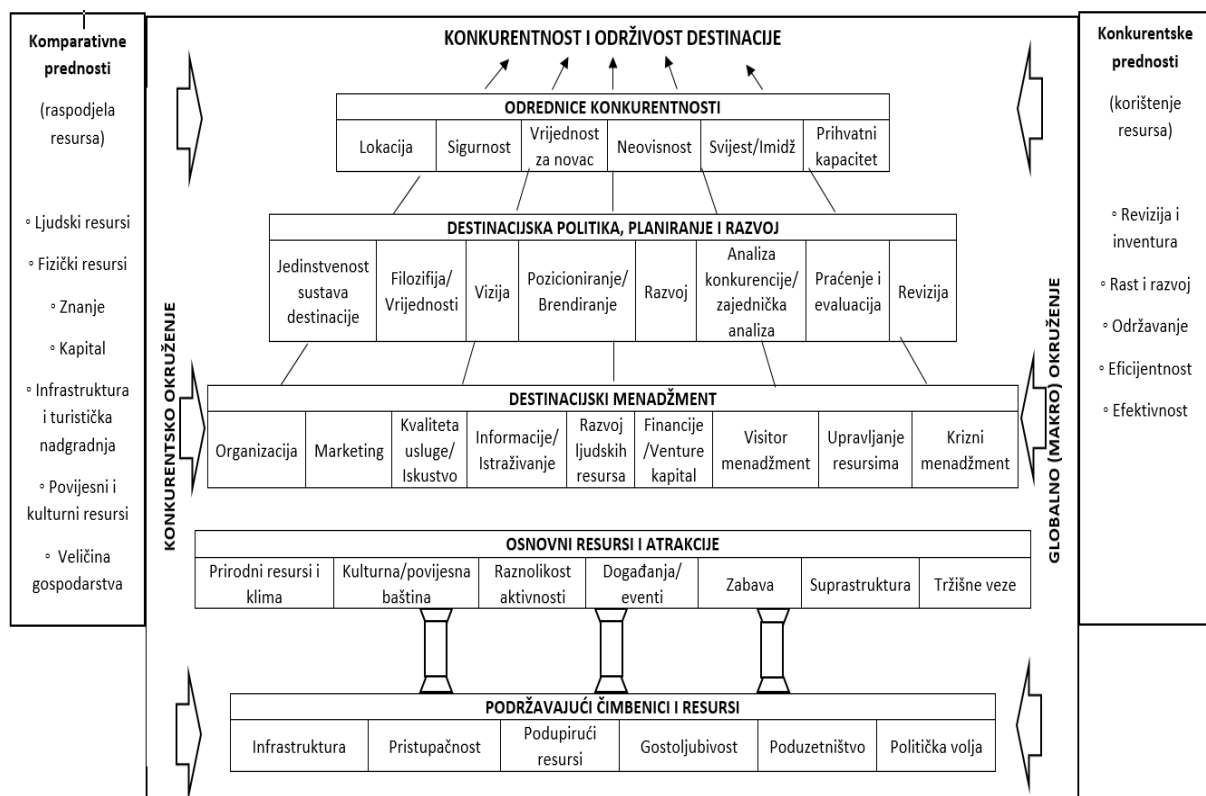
Komparativne prednosti

(raspodjela resursa)

◦ Ljudski resursi

◦ Fizički resursi

◦ Znanje

◦ Kapital

◦ Infrastruktura i turistička nadgradnja

◦ Povijesni i kulturni resursi

◦ Veličina gospodarstva

KONKURENTNOST I ODRŽIVOST DESTINACIJE

ODREDNICE KONKURENTNOSTI

| Lokacija | Sigurnost | Vrijednost za novac | Neovisnost | Svijest/Imidž | Prihvatni kapacitet |
|---|---|---|---|---|---|

DESTINACIJSKA POLITIKA, PLANIRANJE I RAZVOJ

| Jedinstvenost sustava destinacije | Filozifija/ Vrijednosti | Vizija | Pozicioniranje/ Brendiranje | Razvoj | Analiza konkurencije/ zajednička analiza | Praćenje i evaluacija | Revizija |
|---|---|---|---|---|---|---|---|

KONKURENTSKO OKRUŽENJE

DESTINACIJSKI MENADŽMENT

| Organizacija | Marketing | Kvaliteta usluge/ Iskustvo | Informacije/ Istraživanje | Razvoj ljudskih resursa | Financije /Venture kapital | Visitor menadžment | Upravljanje resursima | Krizni menadžment |
|---|---|---|---|---|---|---|---|---|

OSNOVNI RESURSI I ATRAKCIJE

| Prirodni resursi i klima | Kulturna/povijesna baština | Raznolikost aktivnosti | Događanja/ eventi | Zabava | Suprastruktura | Tržišne veze |
|---|---|---|---|---|---|---|

PODRŽAVAJUĆI ČIMBENICI I RESURSI

| Infrastruktura | Pristupačnost | Podupirući resursi | Gostoljubivost | Poduzetništvo | Politička volja |
|---|---|---|---|---|---|

GLOBALNO (MAKRO) OKRUŽENJE

Konkurentske prednosti

(korištenje resursa)

◦ Revizija i inventura

◦ Rast i razvoj

◦ Održavanje

◦ Eficijentnost

◦ Efektivnost